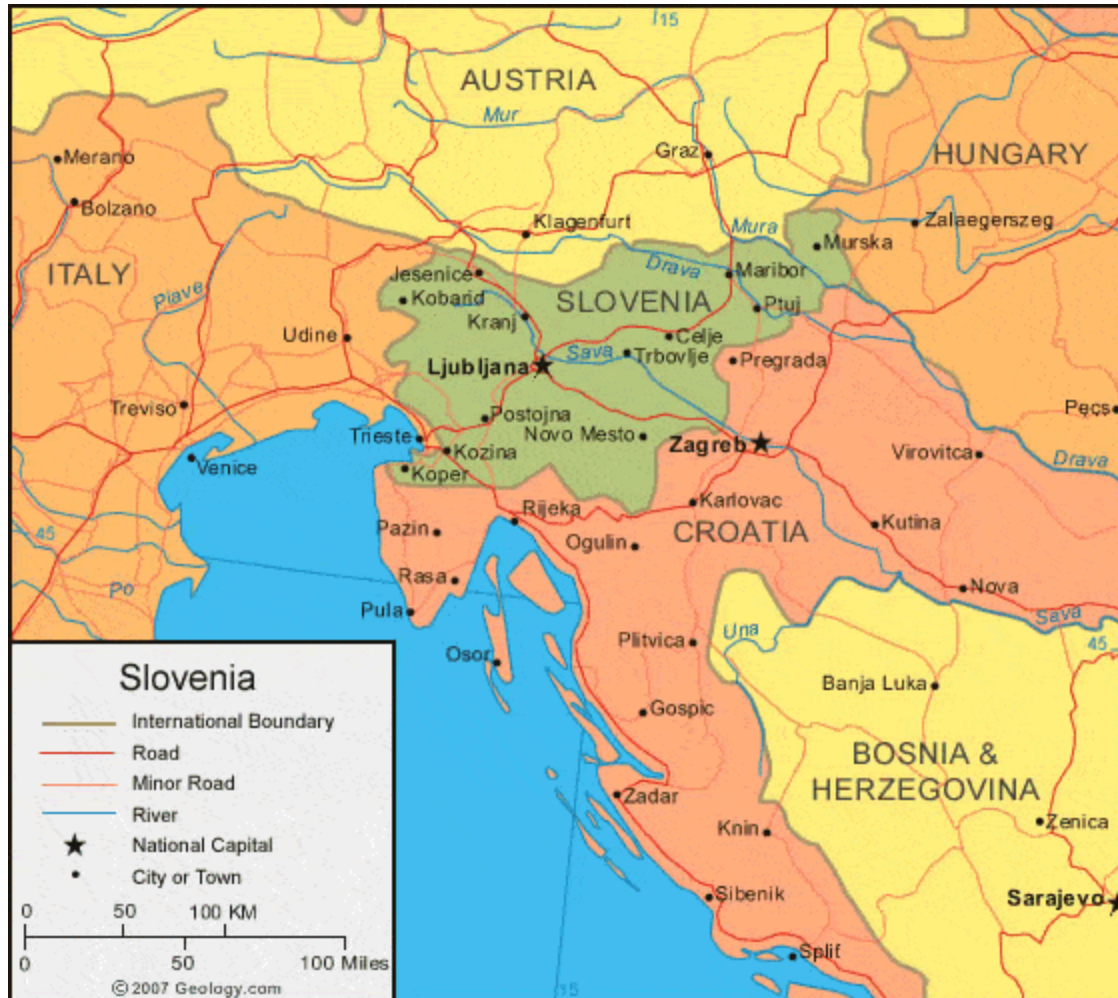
15
AUSTRIA
Mur
Graz
HUNGARY
Merano
Bolzano
Klagenfurt
Mura
Zalaegerszeg
Murska
ITALY
Jesenice
Drava
Maribor
Piave
Kobarid
SLOVENIA
Ptuj
Kranj
Udine
Celje
Ljubljana
Sava
Trbovlje
Pregrada
Treviso
Postojna
Pecs
Trieste
Novo Mesto
Zagreb
Virovitca
Kozina
Venice
Drava
Koper
Karlovac
Rijeka
45
Pazin
CROATIA
Kutina
Ogulin
Rasa
Po
Nova
Pula
Sava
Una
Plitvica
45
Osor
Slovenia
Banja Luka
International Boundary
Gospic
Road
BOSNIA &
Minor Road
HERZEGOVINA
River
Zadar
Zenica
National Capital
Knin
City or Town
0
50
100 KM
Sibenik
Sarajevo
0
50
100 Miles
Split
© 2007 Geology.com
15